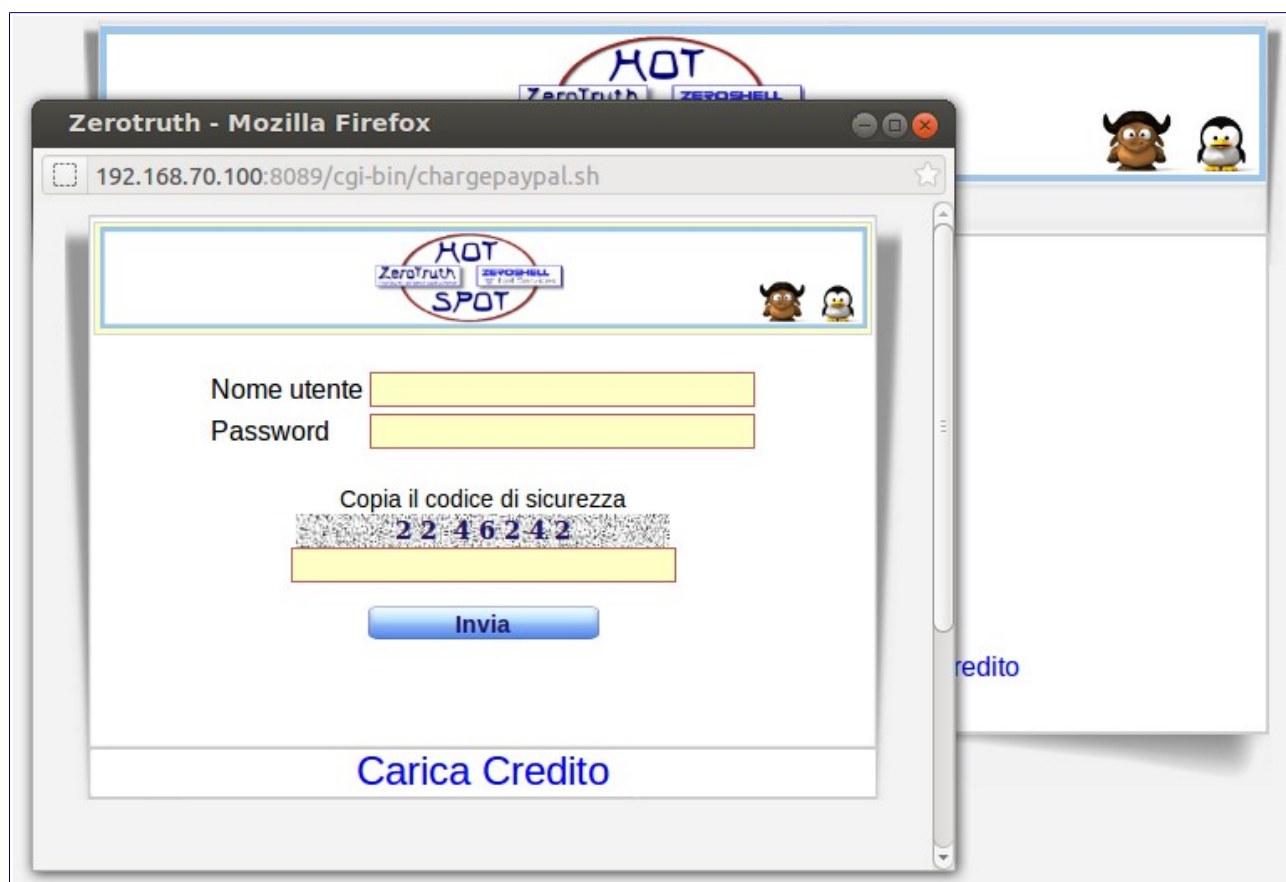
HOT
ZeroTruth ZEROSHELL

Zerotruth - Mozilla Firefox

192.168.70.100:8089/cgi-bin/chargepaypal.sh

HOT
ZeroTruth ZEROSHELL
SPOT

Nome utente
Password

Copia il codice di sicurezza
22 46242

Invia

Carica Credito

redito